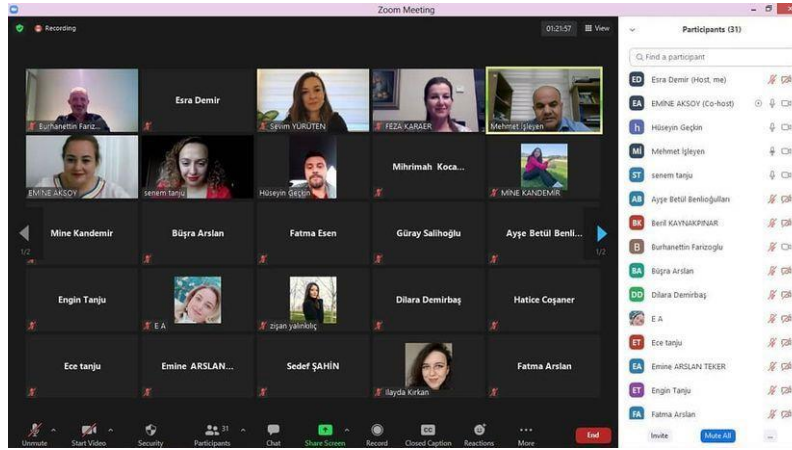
Zoom Meeting

Recording

01:21:57 View

Burhanettin Fariz...
Esra Demir
Sevim YURUTEN
FEZA KARAER
Mehmet İşleyen
EMINE AKSOY
senem tanju
Hüseyin Geçkin
Mihrimah Koca...
MINE KANDEMIR
Mine Kandemir
Büşra Arslan
Fatma Esen
Güray Salihoğlu
Ayşe Betül Benli...
Engin Tanju
E A
zişan yalınkılıç
Dilara Demirbaş
Hatice Coşaner
Ece tanju
Emine ARSLAN...
Sedef ŞAHİN
İlayda Kırkan
Fatma Arslan

1/2
1/2

Unmute
Start Video
Security
Participants 31
Chat
Share Screen
Record
Closed Caption
Reactions
More
End

Participants (31)

Find a participant

ED Esra Demir (Host, me)
EA EMİNE AKSOY (Co-host)
h Hüseyin Geçkin
Mİ Mehmet İşleyen
ST senem tanju
AB Ayşe Betül Benlioğulları
BK Beril KAYNAKPINAR
B Burhanettin Farizoglu
BA Büşra Arslan
DD Dilara Demirbaş
E A
ET Ece tanju
EA Emine ARSLAN TEKER
ET Engin Tanju
FA Fatma Arslan

Invite
Mute All
...